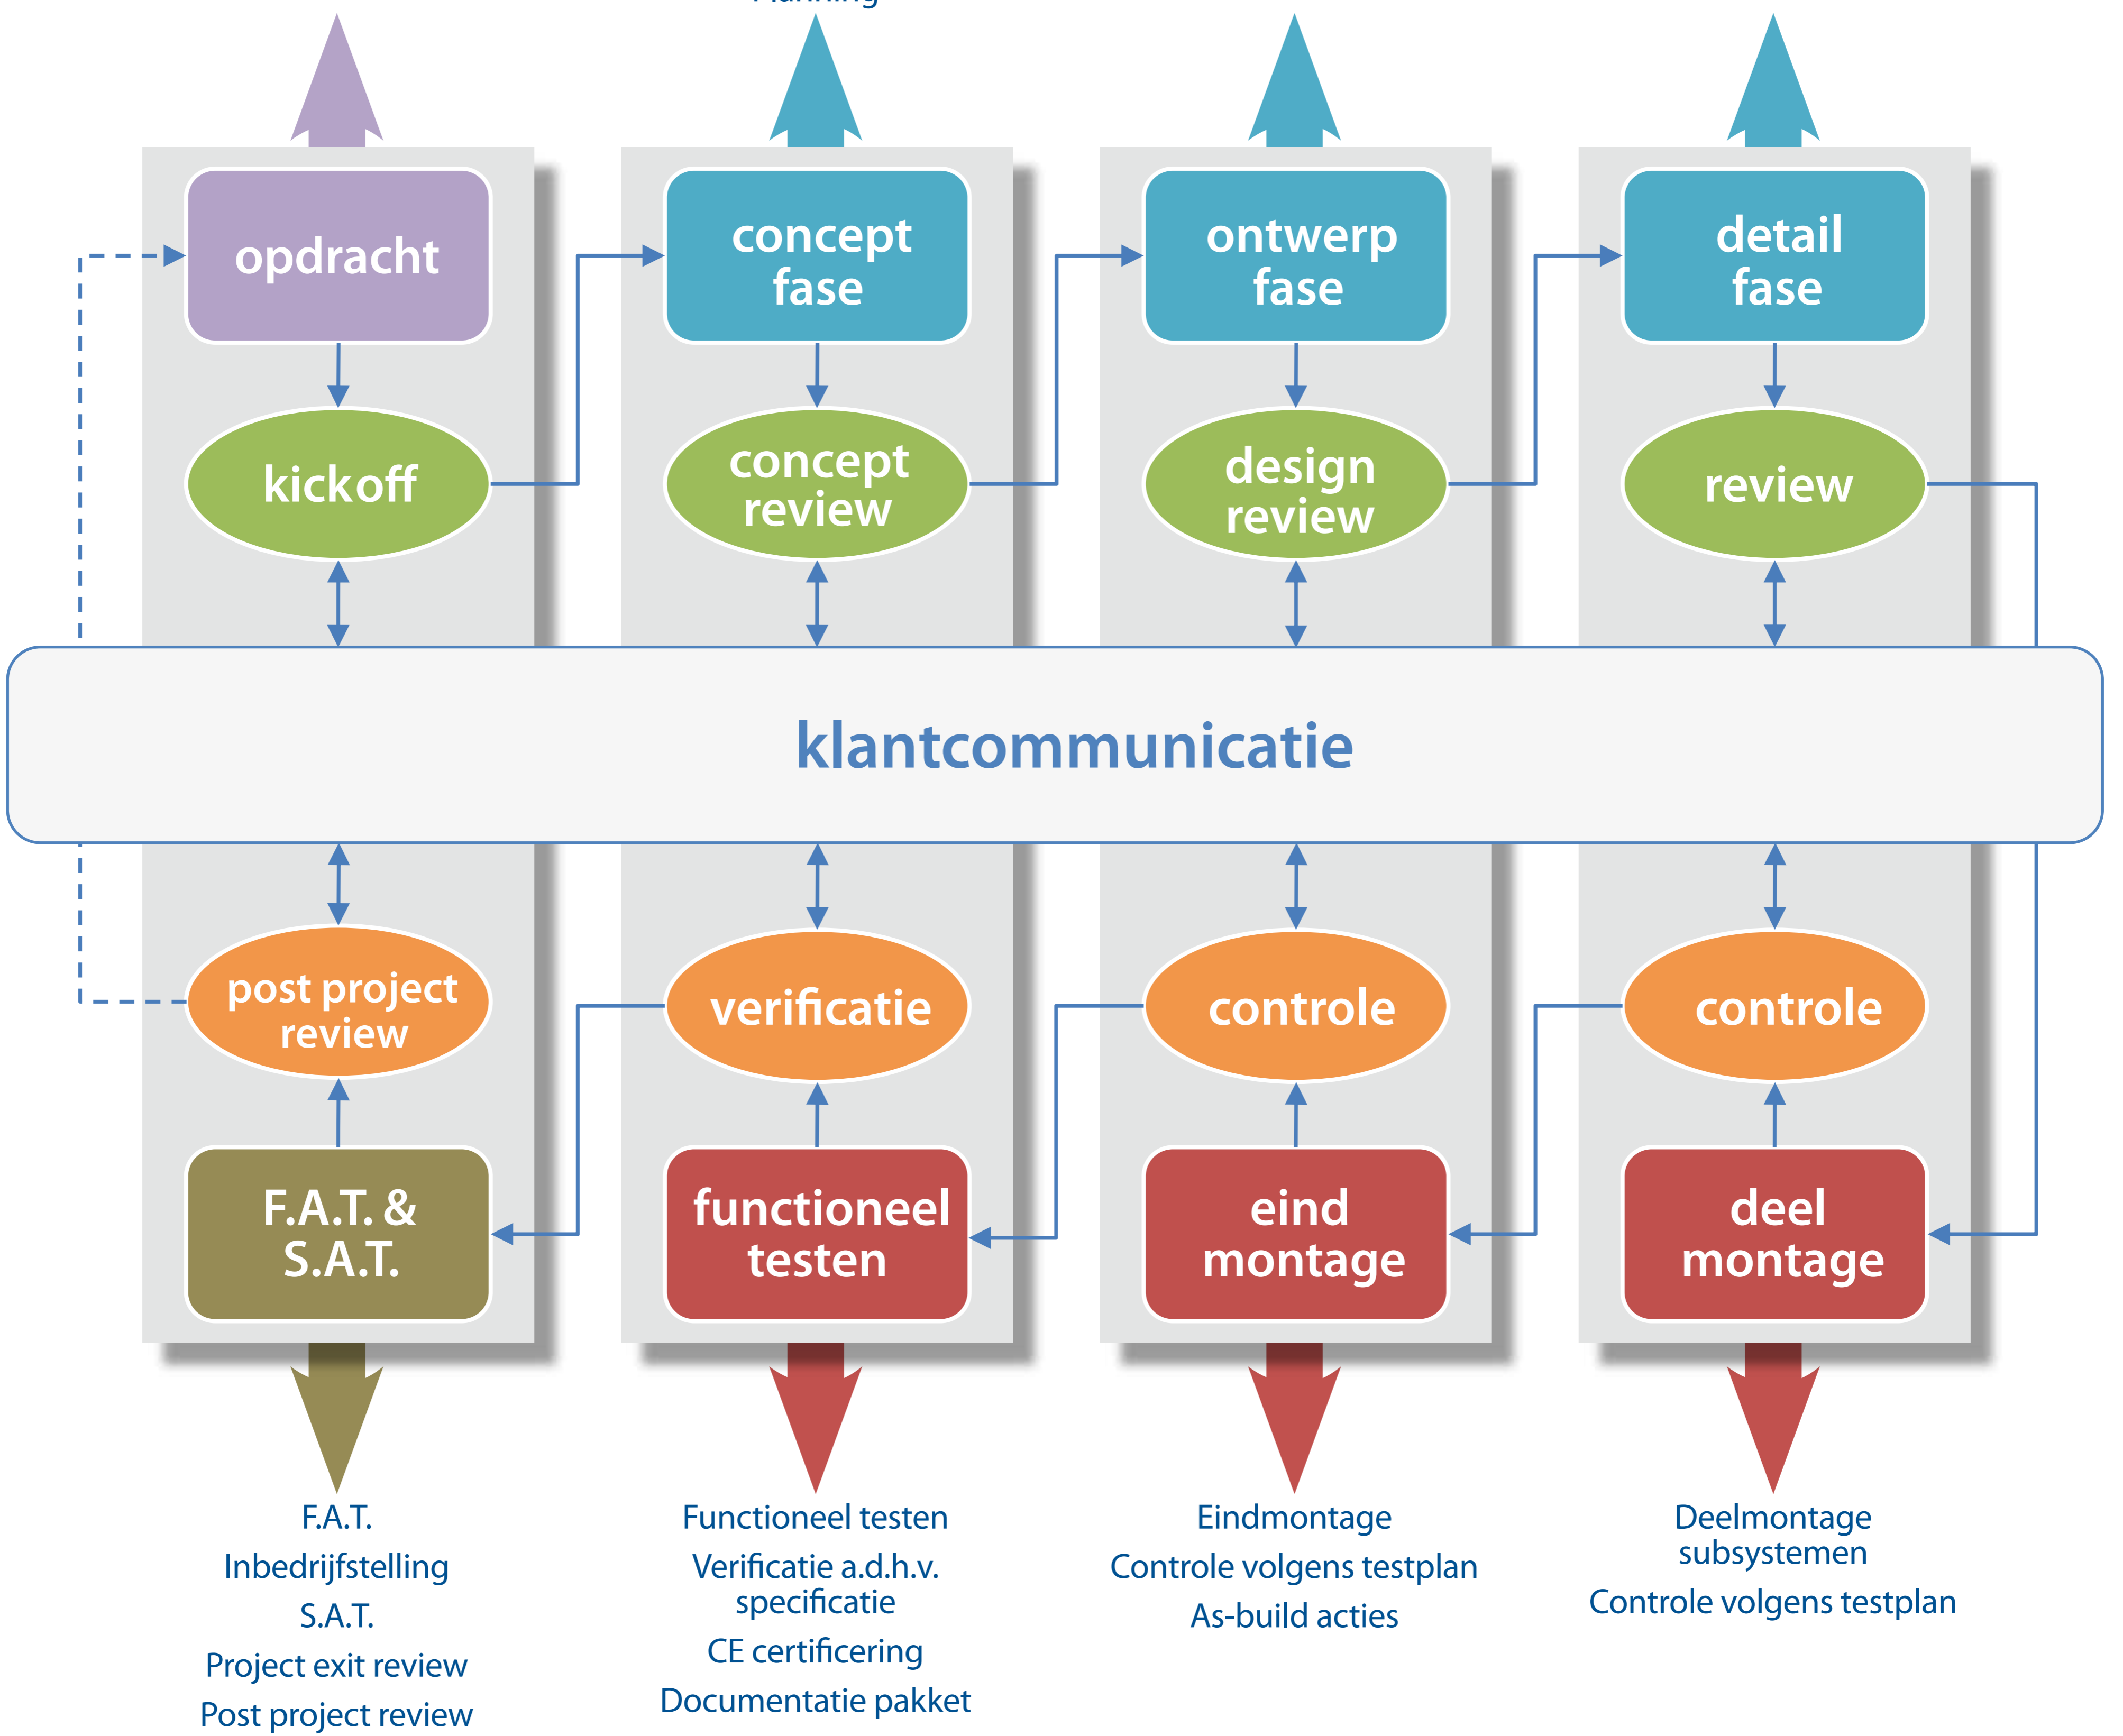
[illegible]

opdracht

kickoff

concept fase

concept review

ontwerp fase

design review

detail fase

review

klantcommunicatie

post project review

verificatie

controle

controle

F.A.T. & S.A.T.

functioneel testen

eind montage

deel montage

F.A.T.
Inbedrijfstelling
S.A.T.
Project exit review
Post project review

Functioneel testen
Verificatie a.d.h.v. specificatie
CE certificering
Documentatie pakket

Eindmontage
Controle volgens testplan
As-build acties

Deelmontage subsystemen
Controle volgens testplan